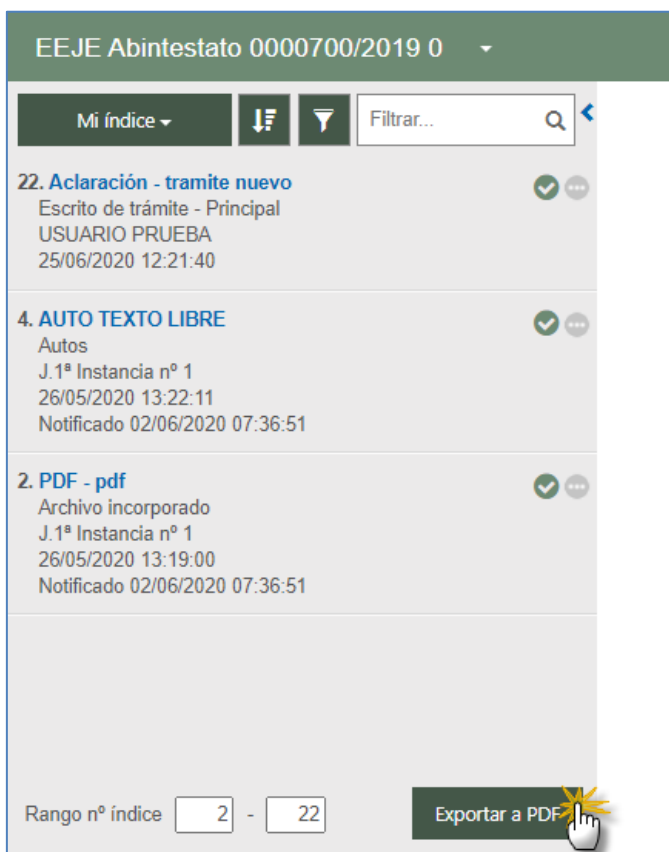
EEJE Abintestato 0000700/2019 0

Mi índice

Filtrar...

22. Aclaración - tramite nuevo
Escrito de trámite - Principal
USUARIO PRUEBA
25/06/2020 12:21:40

4. AUTO TEXTO LIBRE
Autos
J.1ª Instancia nº 1
26/05/2020 13:22:11
Notificado 02/06/2020 07:36:51

2. PDF - pdf
Archivo incorporado
J.1ª Instancia nº 1
26/05/2020 13:19:00
Notificado 02/06/2020 07:36:51

Rango nº índice 2 - 22

Exportar a PDF